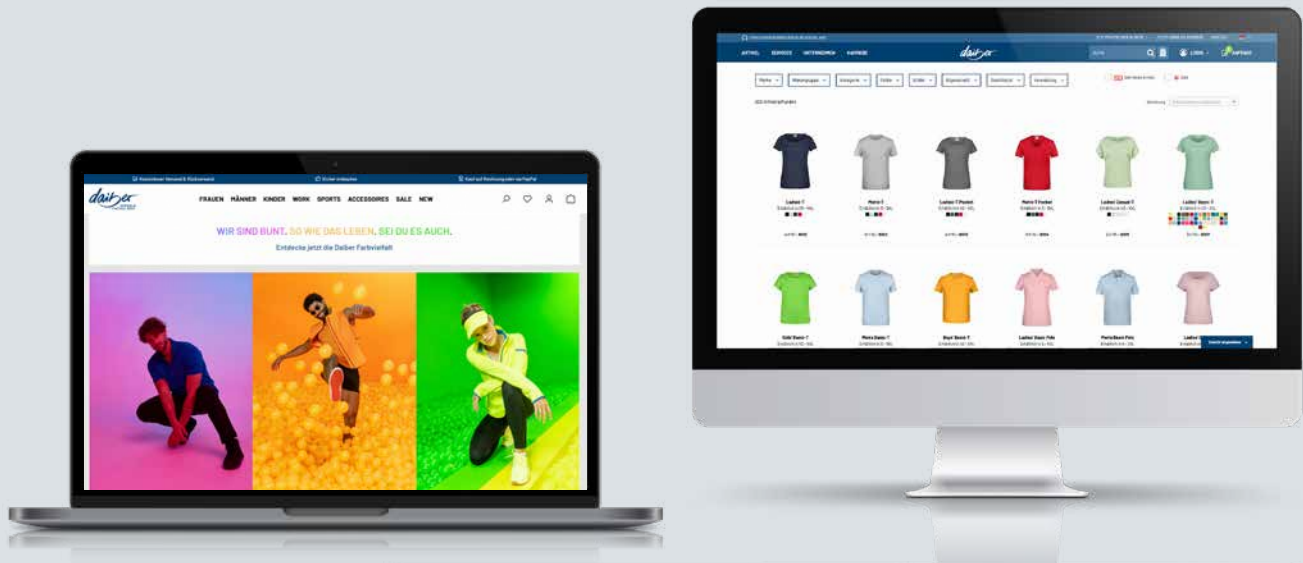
Kostenloser Versand & Rückversand
Sicher einkaufen
Kauf auf Rechnung oder via PayPal

daiber

FRAUEN MÄNNER KINDER WORK SPORTS ACCESSOIRES SALE NEW

WIR SIND BUNT. SO WIE DAS LEBEN. SEI DU ES AUCH.

Entdecke jetzt die Daiber Farbvielfalt

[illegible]

ARTIKEL SERVICES UNTERNEHMEN KATALOGE

daiber

LOGIN WARENKORB

Marke Warengruppe Kategorie Farbe Größe Eigenschaft Gewicht Veredelung

Sortierung

Ladies-T
Mens-T
Ladies-T Pocket
Mens-T Pocket
Ladies Casual-T
Ladies Basic-T

Kids Basic-T
Mens Basic-T
Boys Basic-T
Ladies Basic Polo
Mens Basic Polo
Ladies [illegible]